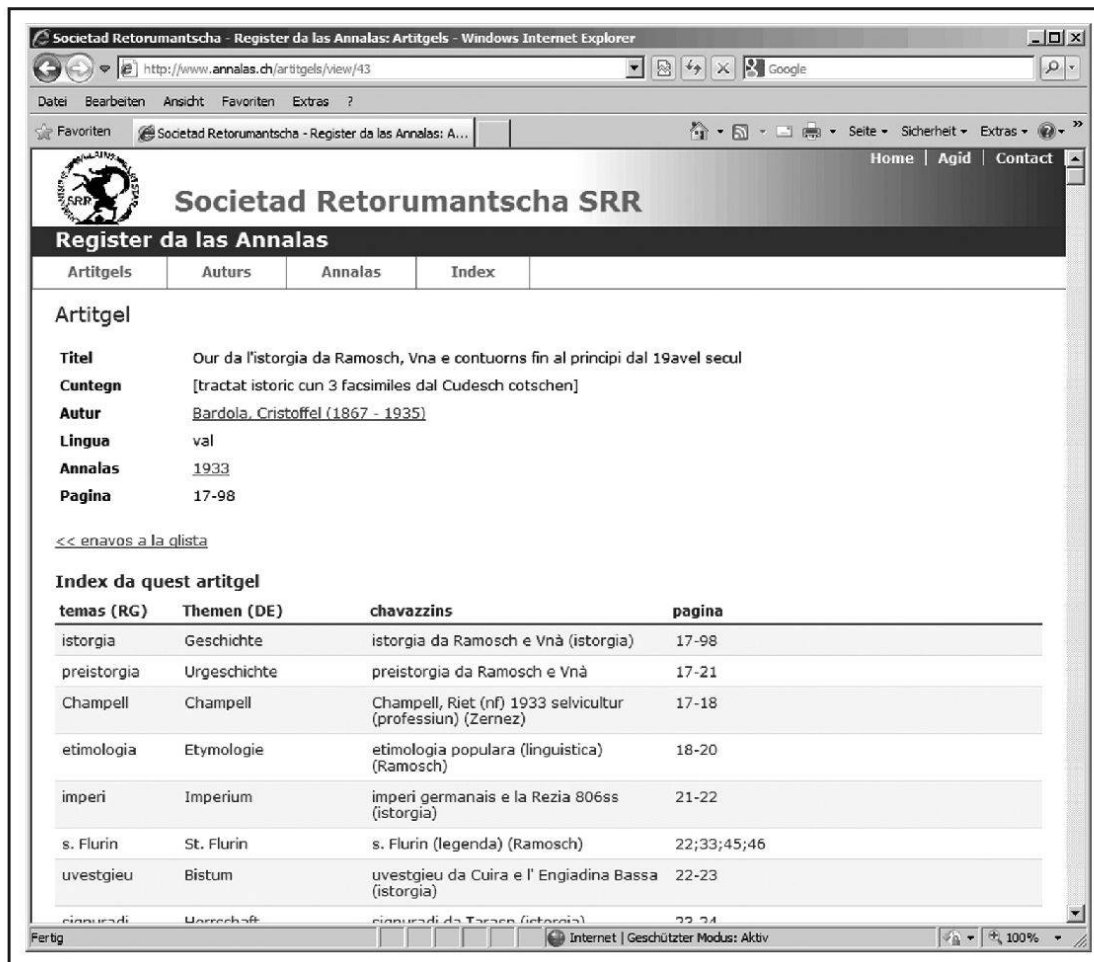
Societad Retorumantscha - Register da las Annalas: Artitgels - Windows Internet Explorer

http://www.annalas.ch/artitgels/view/43

Google

Datei Bearbeiten Ansicht Favoriten Extras ?

Favoriten

Societad Retorumantscha - Register da las Annalas: A...

Seite ▾ Sicherheit ▾ Extras ▾

Home | Agid | Contact

SRR

Societad Retorumantscha SRR

Register da las Annalas

Artitgels | Auturs | Annalas | Index

Artitgel

**Titel** Our da l'istorgia da Ramosch, Vna e contuorns fin al principi dal 19avel secul
**Cuntegn** [tractat istoric cun 3 facsimiles dal Cudesch cotschen]
**Autur** Bardola, Cristoffel (1867 - 1935)
**Lingua** val
**Annalas** 1933
**Pagina** 17-98

<< enavos a la glista

Index da quest artitgel

| temas (RG) | Themen (DE) | chavazzins | pagina |
|---|---|---|---|
| istorgia | Geschichte | istorgia da Ramosch e Vnà (istorgia) | 17-98 |
| preistorgia | Urgeschichte | preistorgia da Ramosch e Vnà | 17-21 |
| Champell | Champell | Champell, Riet (nf) 1933 selvicultur (professiun) (Zernez) | 17-18 |
| etimologia | Etymologie | etimologia populara (linguistica) (Ramosch) | 18-20 |
| imperi | Imperium | imperi germanais e la Rezia 806ss (istorgia) | 21-22 |
| s. Flurin | St. Flurin | s. Flurin (legenda) (Ramosch) | 22;33;45;46 |
| uvestgieu | Bistum | uvestgieu da Cuira e l' Engiadina Bassa (istorgia) | 22-23 |
| signuradi | Herrschaft | signuradi da Tarasp (istorgia) | 23-24 |

Fertig

Internet | Geschützter Modus: Aktiv

100%